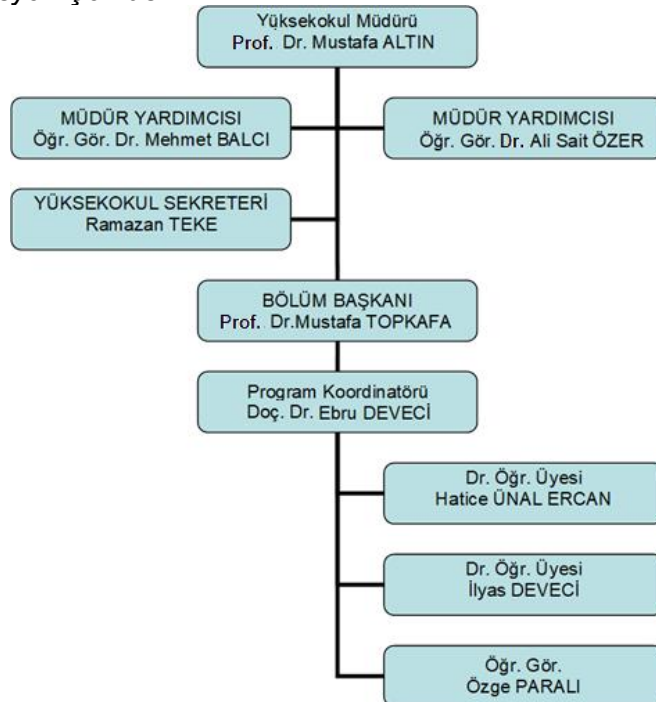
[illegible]

Yüksekokul Müdürü
Prof. Dr. Mustafa ALTIN

MÜDÜR YARDIMCISI
Öğr. Gör. Dr. Mehmet BALCI

MÜDÜR YARDIMCISI
Öğr. Gör. Dr. Ali Sait ÖZER

YÜKSEKOKUL SEKRETERİ
Ramazan TEKE

BÖLÜM BAŞKANI
Prof. Dr.Mustafa TOPKAFA

Program Koordinatörü
Doç. Dr. Ebru DEVECİ

Dr. Öğr. Üyesi
Hatice ÜNAL ERCAN

Dr. Öğr. Üyesi
İlyas DEVECİ

Öğr. Gör.
Özge PARALI